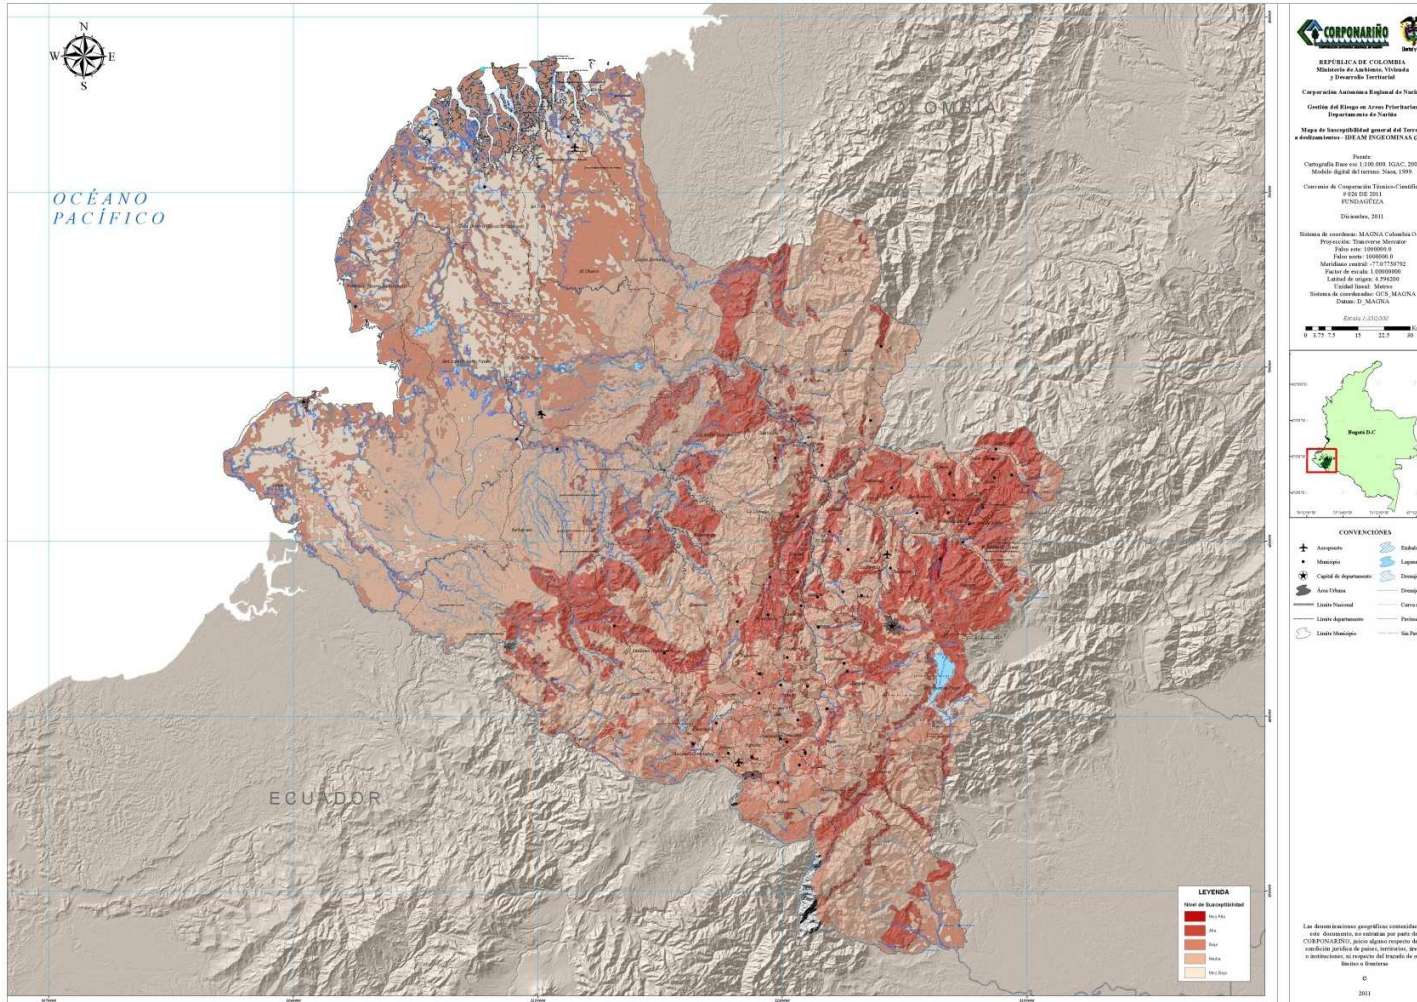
N
W E
S

OCÉANO PACÍFICO

COLOMBIA

ECUADOR

CORPONARIÑO

REPÚBLICA DE COLOMBIA
Ministerio de Ambiente, Vivienda y Desarrollo Territorial

Corporación Autónoma Regional de Nari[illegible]

Gestión del Riesgo en Areas Prioritar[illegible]
Departamento de Nariño

Mapa de Susceptibilidad general del Terr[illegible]
a deslizamientos - IDEAM INGEOMINAS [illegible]

Fuente:
Cartografía Base esc 1:100.000. IGAC, 20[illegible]
Modelo digital del terreno. Nasa, 1999.

Convenio de Cooperación Técnico-Científi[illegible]
# 026 DE 2011
FUNDAGÜIZA

Diciembre, 2011

Sistema de coordenas: MAGNA Colombia O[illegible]
Proyección: Transverse Mercator
Falso este: 1000000.0
Falso norte: 1000000.0
Meridiano central: -77.07750792
Factor de escala: 1.00000000
Latitud de origen: 4.596200
Unidad lineal: Metro
Sistema de coordenadas: GCS_MAGNA
Datum: D_MAGNA

Escala 1:350.000
0 3.75 7.5 15 22.5 30

Bogotá D.C

CONVENCIONES
Aeropuerto
Municipio
Capital de departamento
Área Urbana
Límite Nacional
Límite departamento
Límite Municipio
Embal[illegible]
Lagun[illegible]
Drenaj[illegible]
Drenaj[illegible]
Curva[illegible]
Pavim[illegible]
Sin Pa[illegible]

Las denominaciones geográficas contenidas en este documento, no entrañan por parte de CORPONARIÑO, juicio alguno respecto de la condición jurídica de países, territorios, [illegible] o instituciones, ni respecto del trazado de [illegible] límites o fronteras

©
2011

LEYENDA
Nivel de Susceptibilidad
Muy Alta
Alta
Baja
Media
Muy Baja